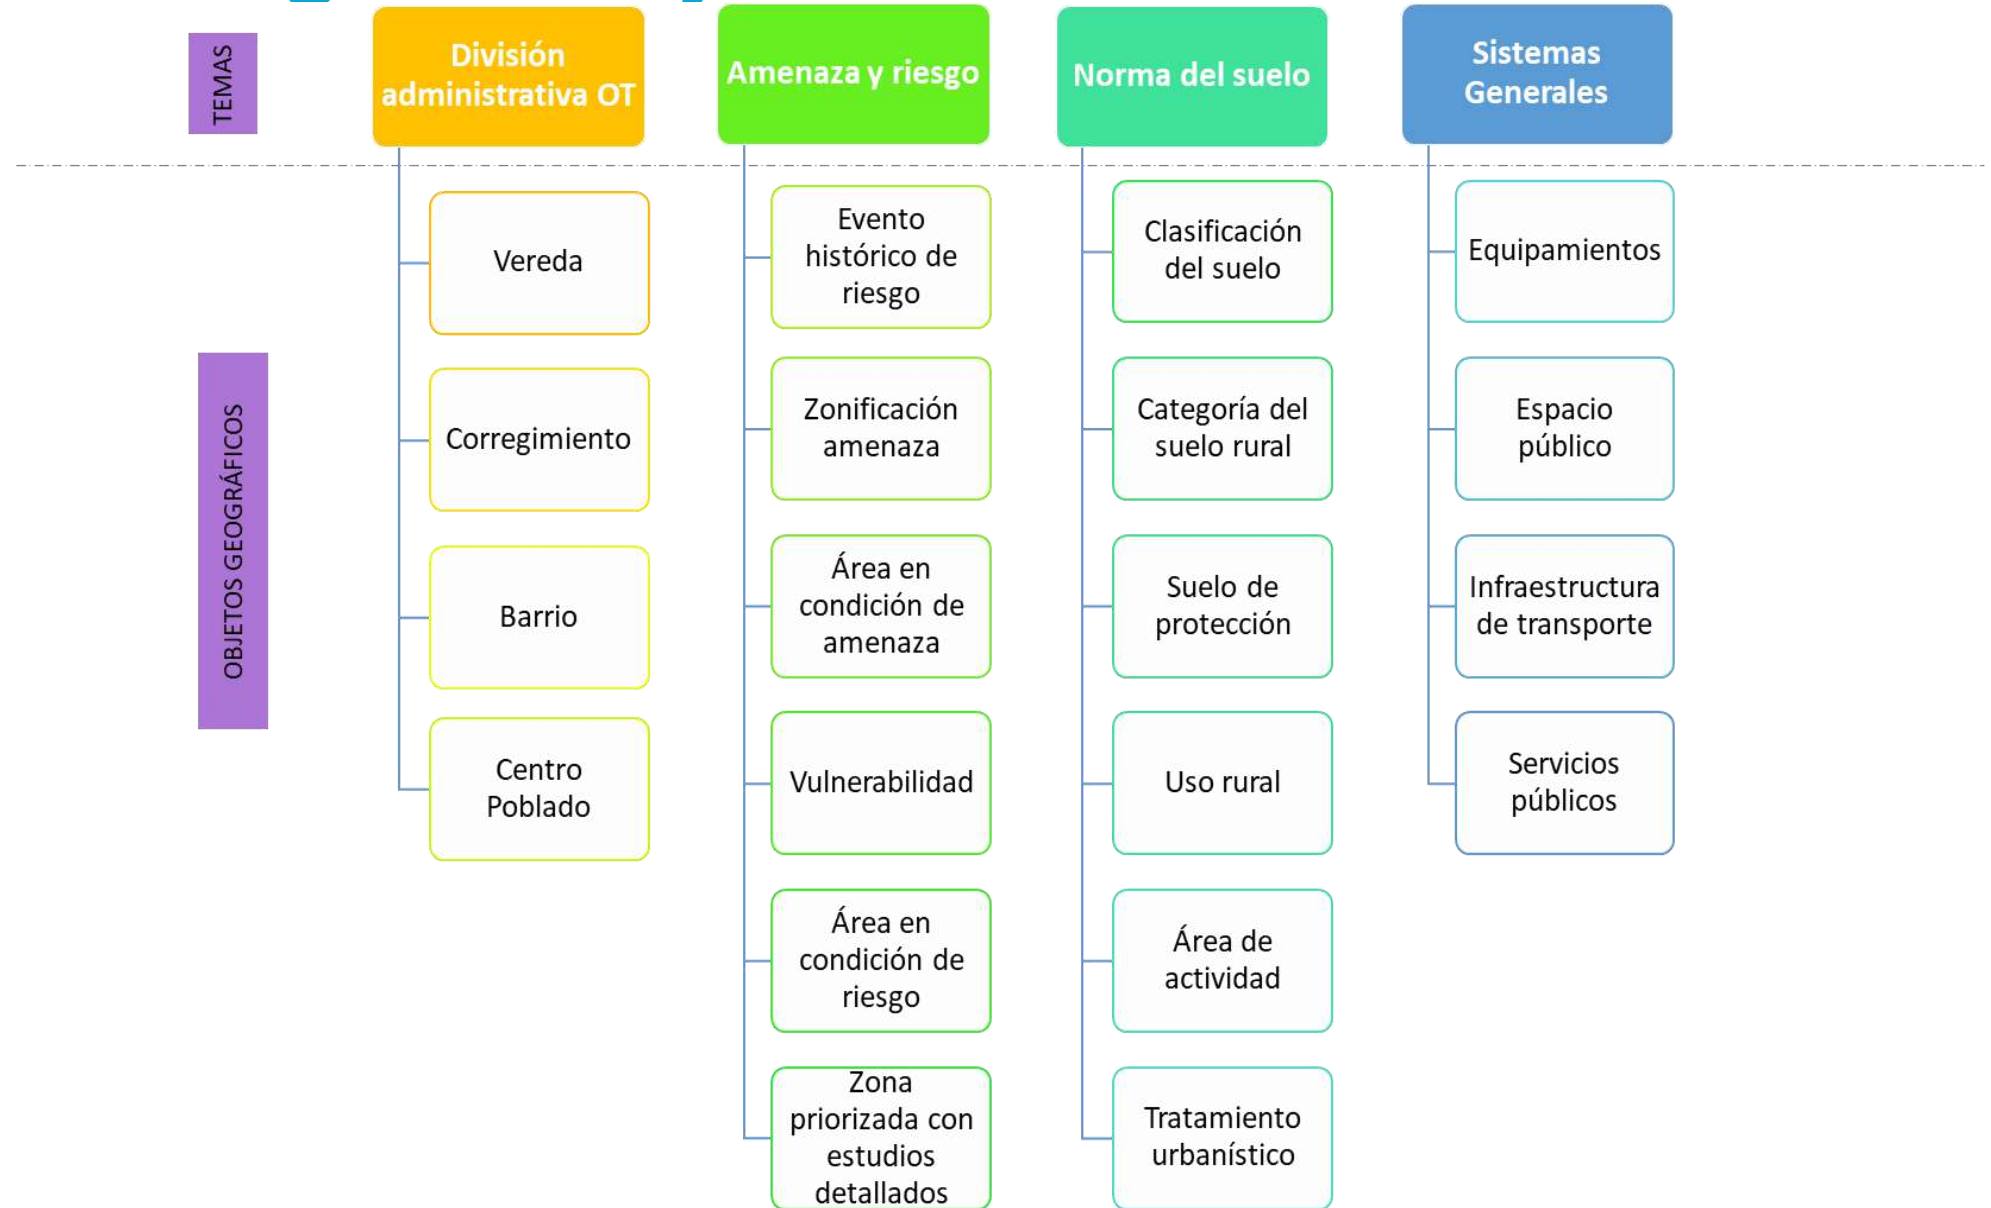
TEMAS

División administrativa OT

Amenaza y riesgo

Norma del suelo

Sistemas Generales

OBJETOS GEOGRÁFICOS

Vereda

Corregimiento

Barrio

Centro Poblado

Evento histórico de riesgo

Zonificación amenaza

Área en condición de amenaza

Vulnerabilidad

Área en condición de riesgo

Zona priorizada con estudios detallados

Clasificación del suelo

Categoría del suelo rural

Suelo de protección

Uso rural

Área de actividad

Tratamiento urbanístico

Equipamientos

Espacio público

Infraestructura de transporte

Servicios públicos